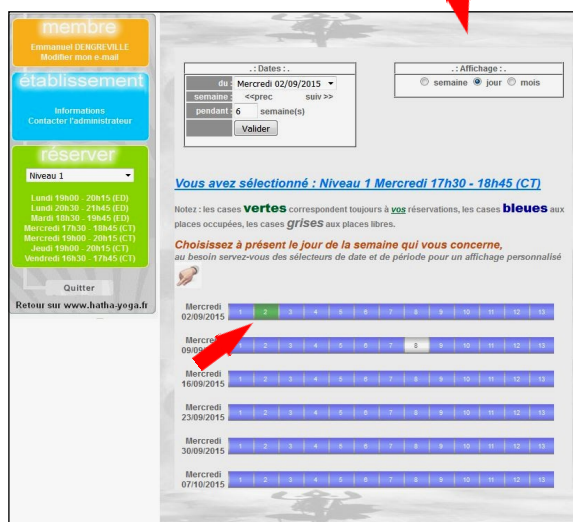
membre
Emmanuel DENGREVILLE
Modifier mon e-mail

établissement
Informations
Contacter l'administrateur

réserver
Niveau 1
Lundi 19h00 - 20h15 (ED)
Lundi 20h30 - 21h45 (ED)
Mardi 18h30 - 19h45 (ED)
Mercredi 17h30 - 18h45 (CT)
Mercredi 19h00 - 20h15 (CT)
Jeudi 19h00 - 20h15 (CT)
Vendredi 16h30 - 17h45 (CT)

Quitter
Retour sur www.hatha-yoga.fr

.: Dates :.
du : Mercredi 02/09/2015
semaine : <<prec suiv >>
pendant : 6 semaine(s)
Valider

.: Affichage :.
semaine jour mois

Vous avez sélectionné : Niveau 1 Mercredi 17h30 - 18h45 (CT)

Notez : les cases vertes correspondent toujours à vos réservations, les cases bleues aux places occupées, les cases grises aux places libres.

Choisissez à présent le jour de la semaine qui vous concerne,
au besoin servez-vous des sélecteurs de date et de période pour un affichage personnalisé

Mercredi 02/09/2015 1 2 3 4 5 6 7 8 9 10 11 12 13
Merc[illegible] 09/09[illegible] 1 2 3 4 5 6 7 8 9 10 11 12 13
Mercredi 16/09/2015 1 2 3 4 5 6 7 8 9 10 11 12 13
Mercredi 23/09/2015 1 2 3 4 5 6 7 8 9 10 11 12 13
Mercredi 30/09/2015 1 2 3 4 5 6 7 8 9 10 11 12 13
Mercredi 07/10/2015 1 2 3 4 5 6 7 8 9 10 11 12 13